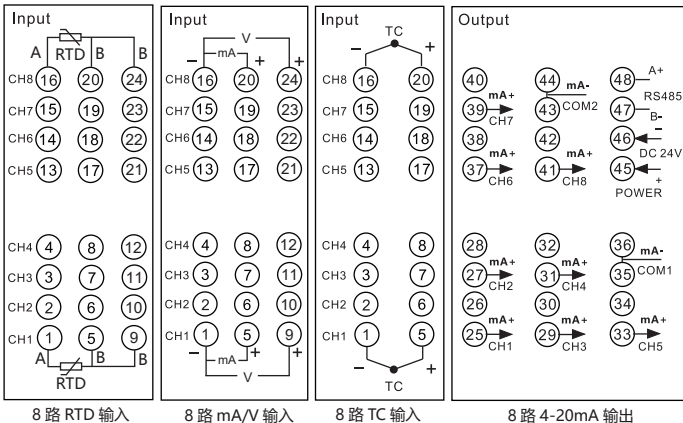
Input

A RTD B B

CH8 16 20 24
CH7 15 19 23
CH6 14 18 22
CH5 13 17 21

CH4 4 8 12
CH3 3 7 11
CH2 2 6 10
CH1 1 5 9

A B B
RTD

8 路 RTD 输入

Input

V
− mA +
+

CH8 16 20 24
CH7 15 19 23
CH6 14 18 22
CH5 13 17 21

CH4 4 8 12
CH3 3 7 11
CH2 2 6 10
CH1 1 5 9

− mA +
V

8 路 mA/V 输入

Input

TC
− +

CH8 16 20
CH7 15 19
CH6 14 18
CH5 13 17

CH4 4 8
CH3 3 7
CH2 2 6
CH1 1 5

− +
TC

8 路 TC 输入

Output

40 44 mA- 48 A+
39 mA+ CH7 43 COM2 47 B- RS485
38 42 46 −
37 mA+ CH6 41 mA+ CH8 45 + DC 24V POWER

28 32 36 mA-
27 mA+ CH2 31 mA+ CH4 35 COM1
26 30 34
25 mA+ CH1 29 mA+ CH3 33 mA+ CH5

8 路 4-20mA 输出